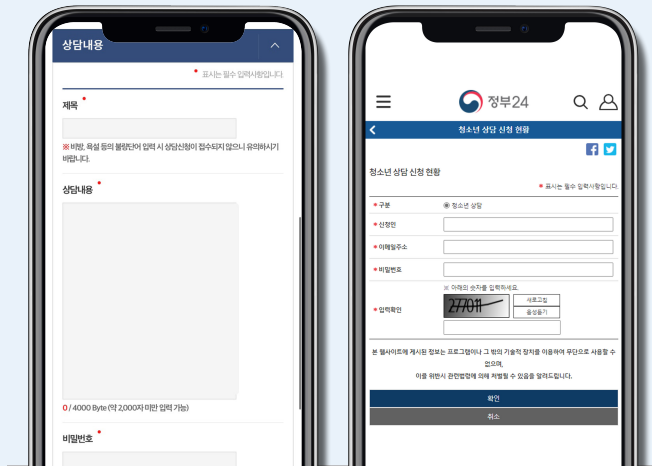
상담내용

* 표시는 필수 입력사항입니다.

제목 *

※ 비방, 욕설 등의 불량단어 입력 시 상담신청이 접수되지 않으니 유의하시기 바랍니다.

상담내용 *

0 / 4000 Byte (약 2,000자 미만 입력 가능)

비밀번호 *

정부24

청소년 상담 신청 현황

청소년 상담 신청 현황

* 표시는 필수 입력사항입니다.

| | |
|---|---|
| * 구분 | ◉ 청소년 상담 |
| * 신청인 | |
| * 이메일주소 | |
| * 비밀번호 | |
| * 입력확인 | ※ 아래의 숫자를 입력하세요. 277011 새로고침 음성듣기 |

본 웹사이트에 게시된 정보는 프로그램이나 그 밖의 기술적 장치를 이용하여 무단으로 사용할 수 없으며,

이를 위반시 관련법령에 의해 처벌될 수 있음을 알려드립니다.

확인

취소